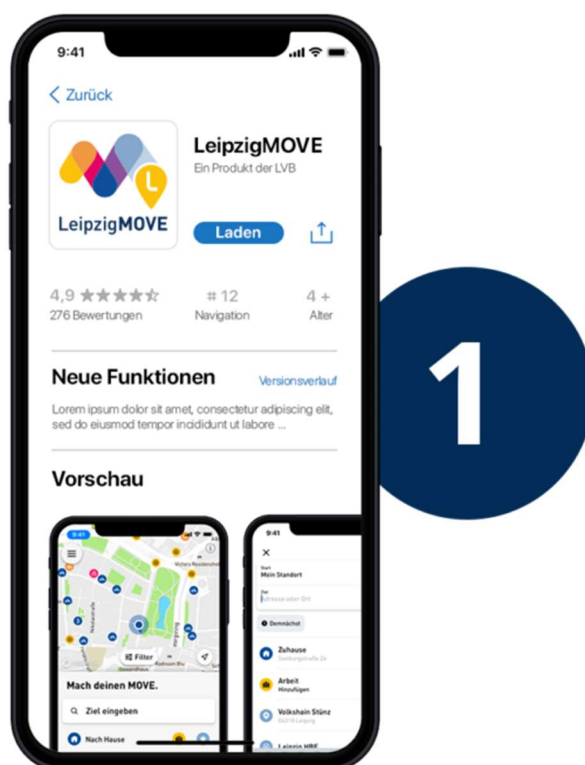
9:41

< Zurück

LeipzigMOVE

LeipzigMOVE
Ein Produkt der LVB

Laden

4,9 ★★★★★
276 Bewertungen

# 12
Navigation

4 +
Alter

Neue Funktionen

Versionsverlauf

Lorem ipsum dolor sit amet, consectetur adipiscing elit, sed do eiusmod tempor incididunt ut labore ...

Vorschau

9:41

Filter

Mach deinen MOVE.

Ziel eingeben

Nach Hause

9:41

Start
Mein Standort

Ziel
Adresse oder Ort

Demnächst

Zuhause
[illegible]

Arbeit
Hinzufügen

Volkshain Stünz
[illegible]

Leipzig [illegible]

1